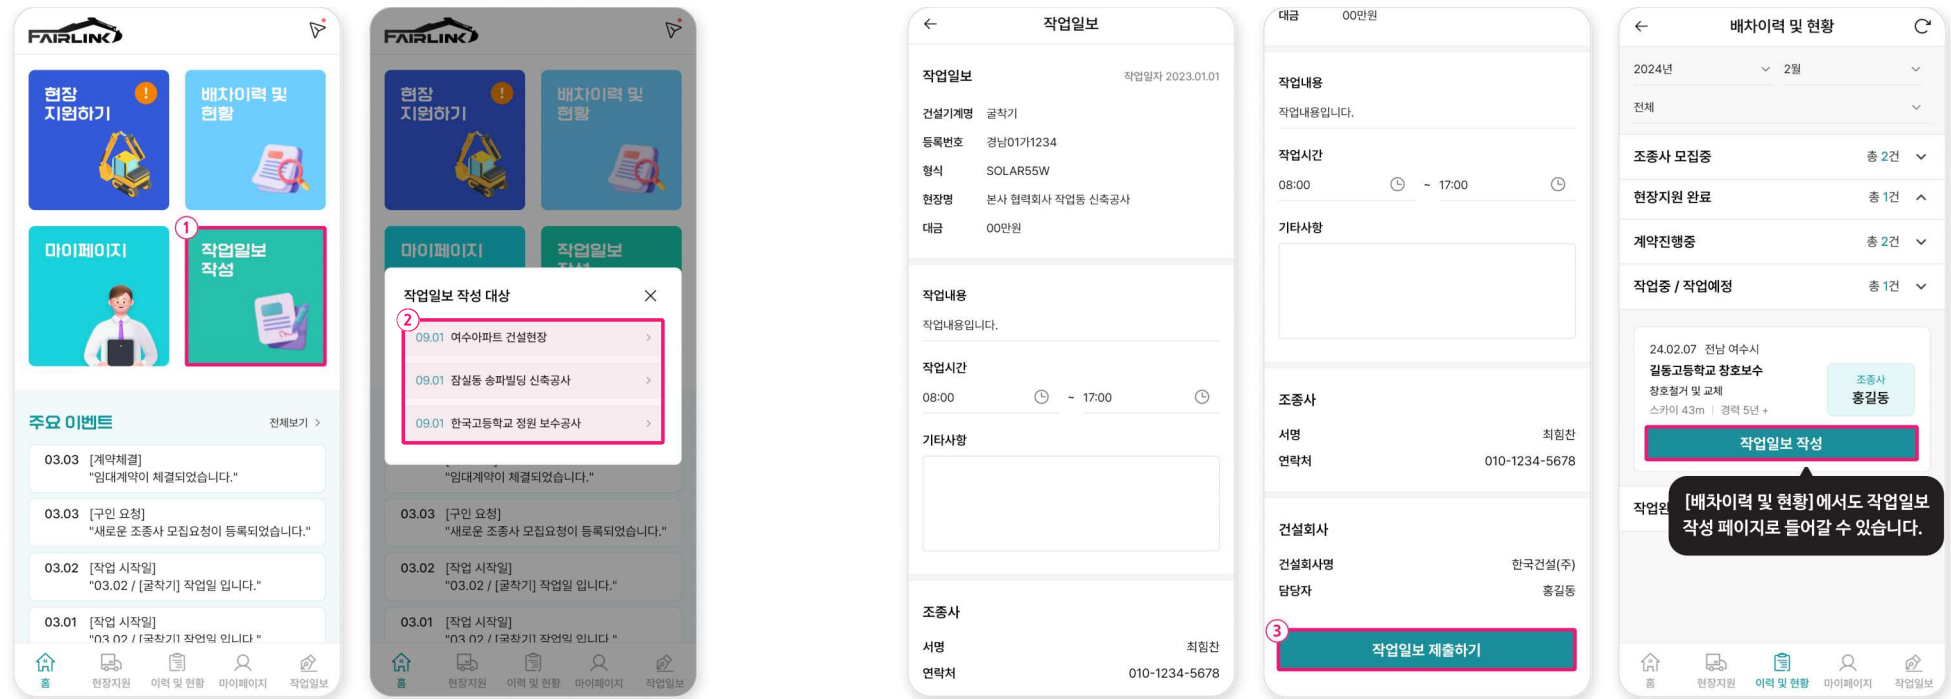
FAIRLINK

현장 지원하기 !
배차이력 및 현황
마이페이지
① 작업일보 작성

주요 이벤트
전체보기 >

03.03 [계약체결] "임대계약이 체결되었습니다."
03.03 [구인 요청] "새로운 조종사 모집요청이 등록되었습니다."
03.02 [작업 시작일] "03.02 / [굴착기] 작업일 입니다."
03.01 [작업 시작일] "03.02 / [굴착기] 작업일 입니다."

홈 현장지원 이력 및 현황 마이페이지 작업일보

FAIRLINK

현장 지원하기 !
배차이력 및 현황
마이페이지
작업일보 작성

작업일보 작성 대상
②
09.01 여수아파트 건설현장 >
09.01 잠실동 송파빌딩 신축공사 >
09.01 한국고등학교 정원 보수공사 >

"임대계약이 체결되었습니다."
03.03 [구인 요청] "새로운 조종사 모집요청이 등록되었습니다."
03.02 [작업 시작일] "03.02 / [굴착기] 작업일 입니다."
03.01 [작업 시작일] "03.02 / [굴착기] 작업일 입니다."

홈 현장지원 이력 및 현황 마이페이지 작업일보

← 작업일보

작업일보 작업일자 2023.01.01
건설기계명 굴착기
등록번호 경남01가1234
형식 SOLAR55W
현장명 본사 협력회사 작업동 신축공사
대금 00만원

작업내용
작업내용입니다.

작업시간
08:00 ~ 17:00

기타사항

조종사
서명 최힘찬
연락처 010-1234-5678

대금 00만원

작업내용
작업내용입니다.

작업시간
08:00 ~ 17:00

기타사항

조종사
서명 최힘찬
연락처 010-1234-5678

건설회사
건설회사명 한국건설(주)
담당자 홍길동

③ 작업일보 제출하기

← 배차이력 및 현황

2024년 2월
전체

조종사 모집중 총 2건
현장지원 완료 총 1건
계약진행중 총 2건
작업중 / 작업예정 총 1건

24.02.07 전남 여수시
길동고등학교 창호보수
창호철거 및 교체
스카이 43m | 경력 5년 +
조종사 홍길동

작업일보 작성

작업완

[배차이력 및 현황]에서도 작업일보 작성 페이지로 들어갈 수 있습니다.

홈 현장지원 이력 및 현황 마이페이지 작업일보